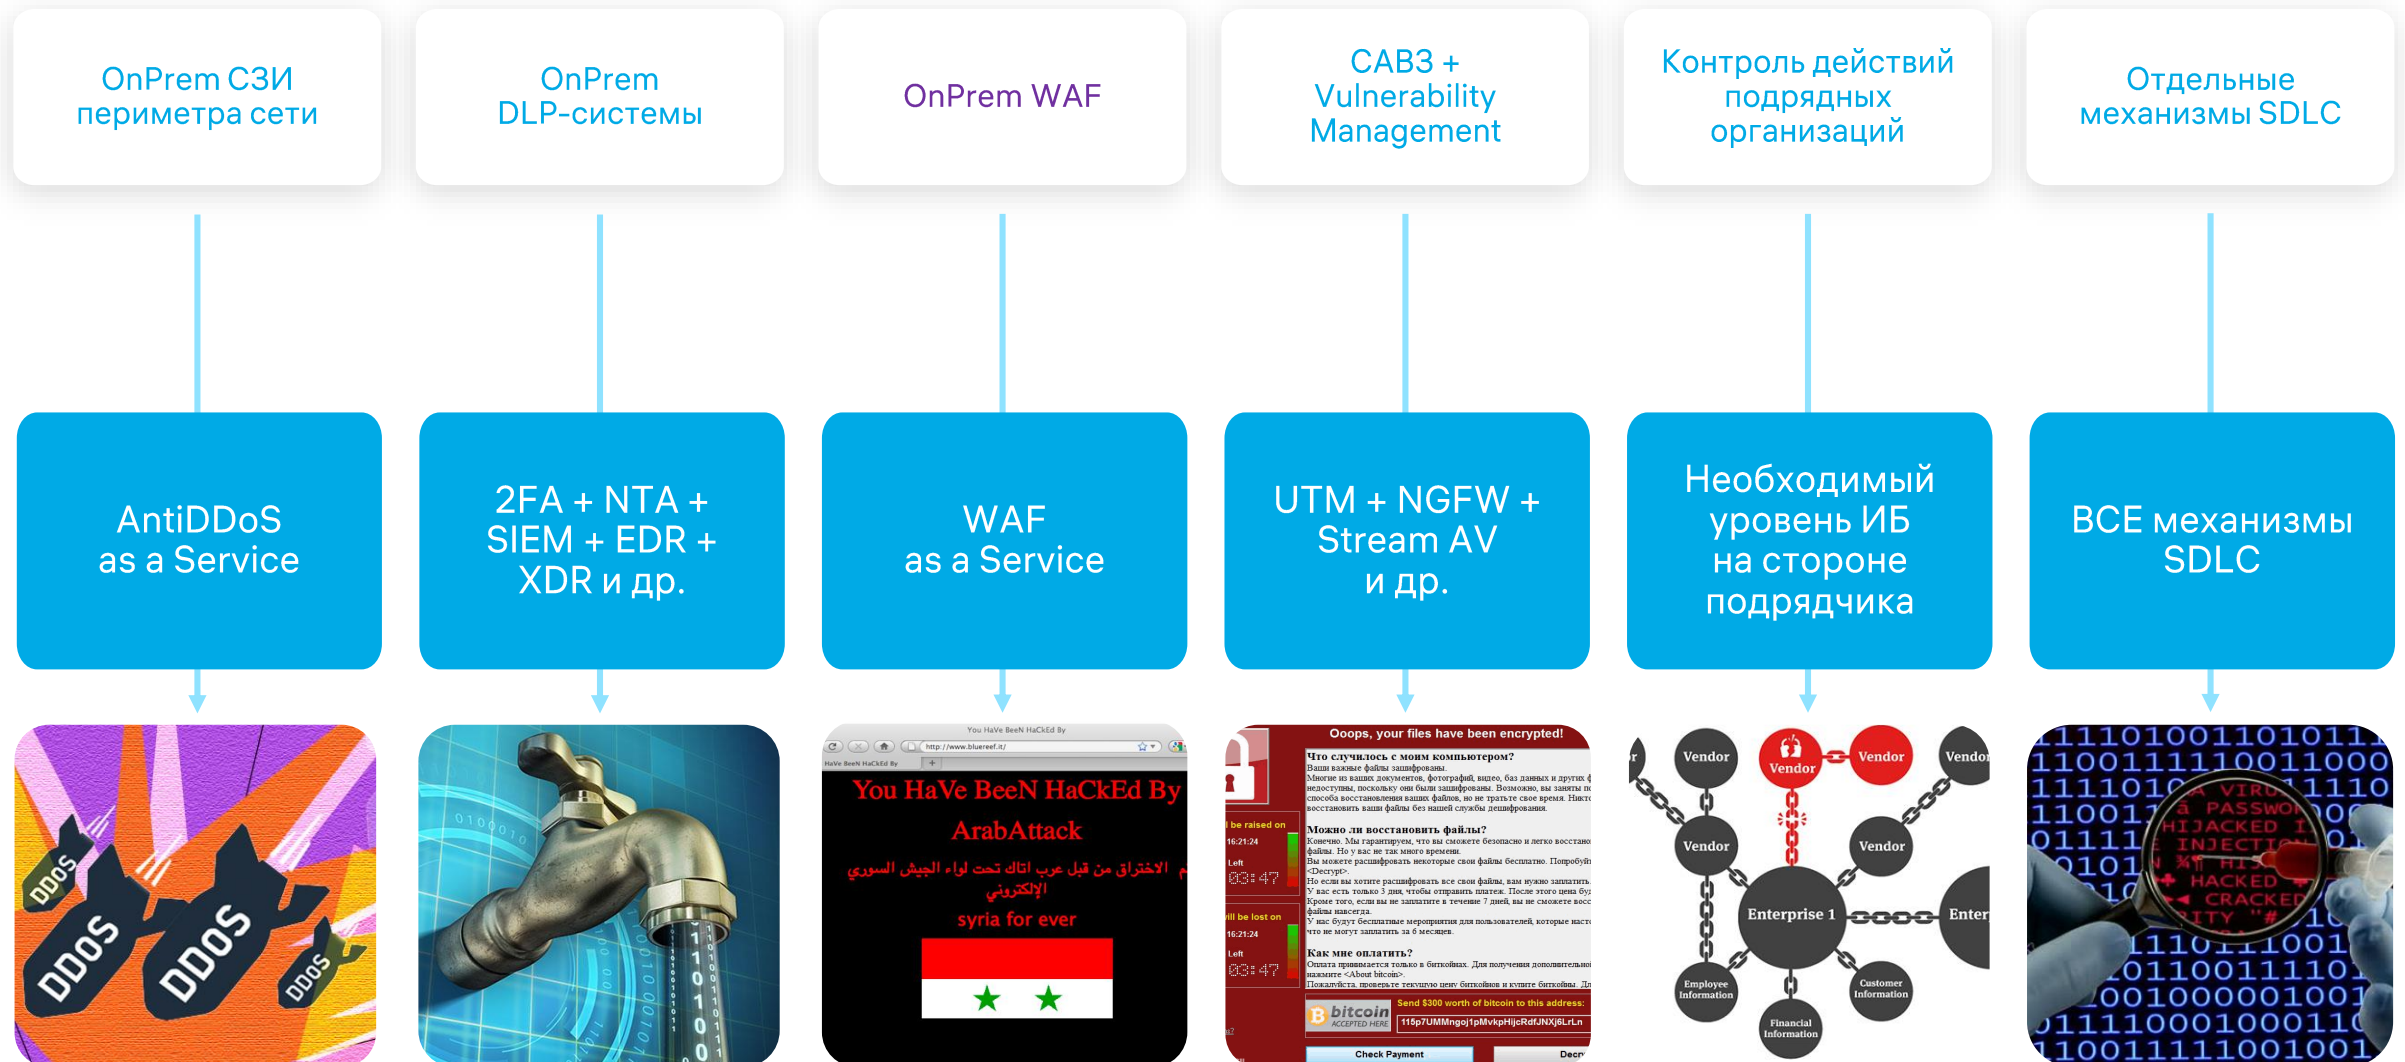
OnPrem СЗИ периметра сети

OnPrem DLP-системы

OnPrem WAF

САВЗ + Vulnerability Management

Контроль действий подрядных организаций

Отдельные механизмы SDLC

AntiDDoS as a Service

2FA + NTA + SIEM + EDR + XDR и др.

WAF as a Service

UTM + NGFW + Stream AV и др.

Необходимый уровень ИБ на стороне подрядчика

ВСЕ механизмы SDLC

DDOS DDOS DDOS DDOS

You HaVe BeeN HaCkEd By
ArabAttack
الاختراق من قبل عرب اتاك تحت لواء الجيش السوري الإلكتروني
syria for ever

Ooops, your files have been encrypted!
Что случилось с моим компьютером?
Можно ли восстановить файлы?
Как мне оплатить?
Send $300 worth of bitcoin to this address:
115p7UMMngoj1pMvkpHijcRdfJNXj6LrLn
bitcoin ACCEPTED HERE
Check Payment
03:47
03:47

Vendor
Vendor
Vendor
Vendor
Vendor
Vendor
Enterprise 1
Enter
Employee Information
Customer Information
Financial Information

VIRUS
PASSWORD
HIJACKED
INJECTION
HACKED
CRACKED